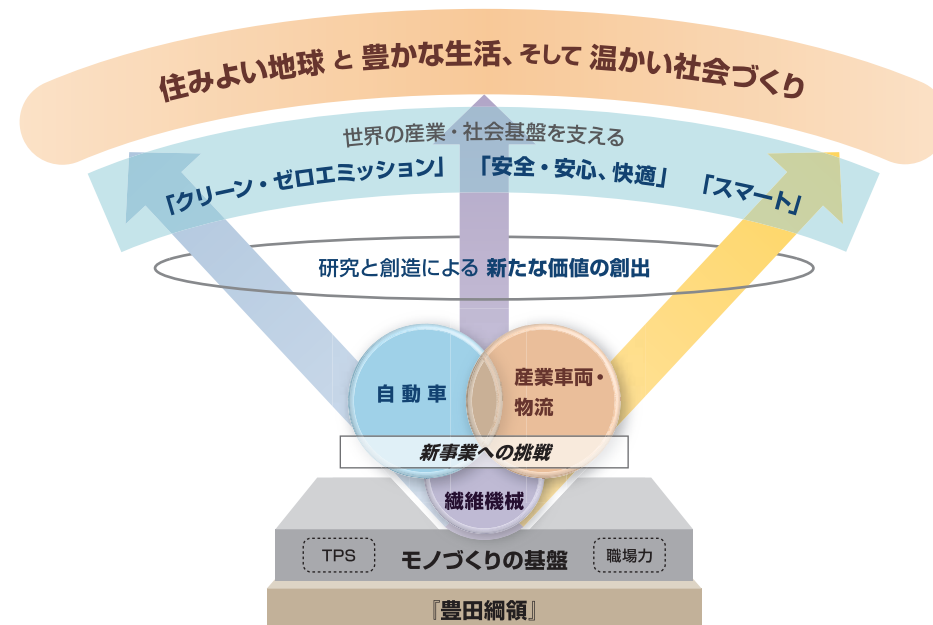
住みよい地球 と 豊かな生活、そして 温かい社会づくり

世界の産業・社会基盤を支える

「クリーン・ゼロエミッション」 「安全・安心、快適」 「スマート」

研究と創造による 新たな価値の創出

自動車

産業車両・物流

新事業への挑戦

繊維機械

TPS

モノづくりの基盤

職場力

『豊田綱領』